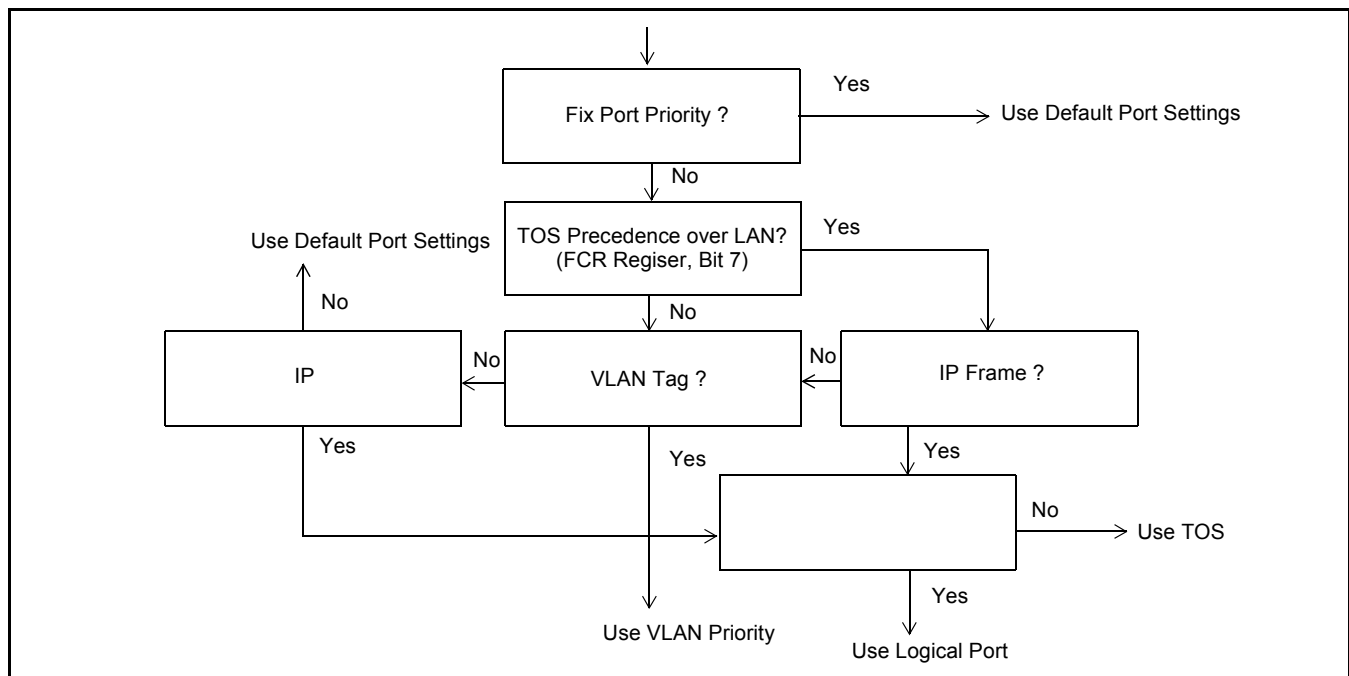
Fix Port Priority ?

Yes

Use Default Port Settings

No

TOS Precedence over LAN? (FCR Regiser, Bit 7)

Yes

Use Default Port Settings

No

No

IP

No

VLAN Tag ?

No

IP Frame ?

Yes

Yes

Yes

No

Use TOS

Yes

Use VLAN Priority

Use Logical Port